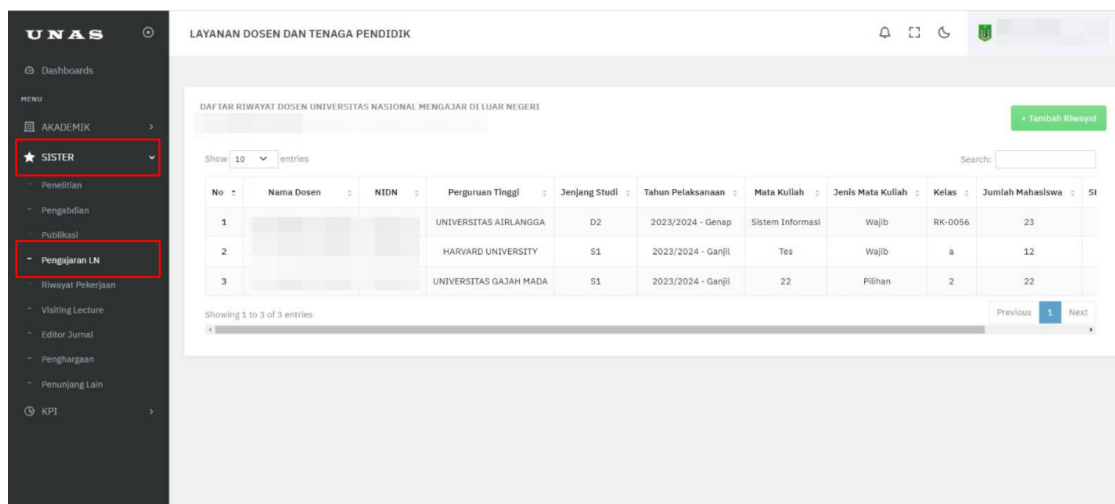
UNAS

Dashboards

MENU

AKADEMIK

SISTER

Penelitian

Pengabdian

Publikasi

Pengajaran LN

Riwayat Pekerjaan

Visiting Lecture

Editor Jurnal

Penghargaan

Penunjang Lain

KPI

LAYANAN DOSEN DAN TENAGA PENDIDIK

DAFTAR RIWAYAT DOSEN UNIVERSITAS NASIONAL MENGAJAR DI LUAR NEGERI

+ Tambah Riwayat

Show 10 entries

Search:

| No | Nama Dosen | NIDN | Perguruan Tinggi | Jenjang Studi | Tahun Pelaksanaan | Mata Kuliah | Jenis Mata Kuliah | Kelas | Jumlah Mahasiswa | SI |
|---|---|---|---|---|---|---|---|---|---|---|
| 1 | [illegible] | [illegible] | UNIVERSITAS AIRLANGGA | D2 | 2023/2024 - Genap | Sistem Informasi | Wajib | RK-0056 | 23 | |
| 2 | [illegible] | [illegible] | HARVARD UNIVERSITY | S1 | 2023/2024 - Ganjil | Tes | Wajib | a | 12 | |
| 3 | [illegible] | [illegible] | UNIVERSITAS GAJAH MADA | S1 | 2023/2024 - Ganjil | 22 | Pilihan | 2 | 22 | |

Showing 1 to 3 of 3 entries

Previous 1 Next